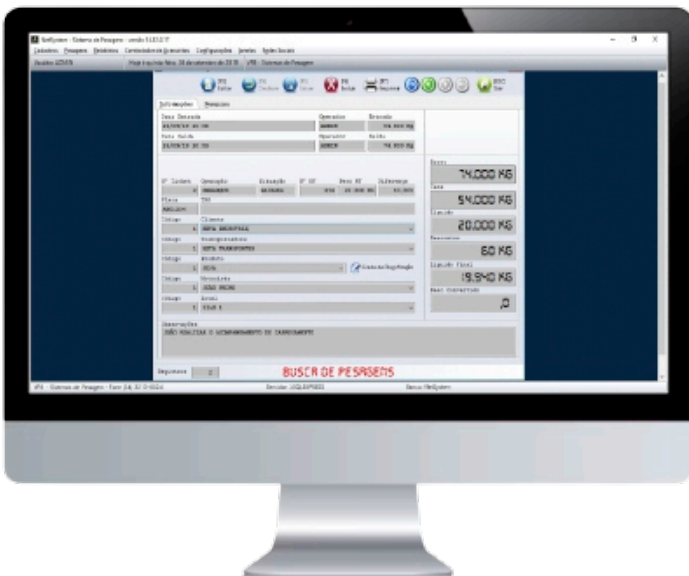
NetSystem - Sistema de Pesagem - versão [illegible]

Cadastros Pesagens Relatórios Controladoria de Acessórios Configurações Janelas Ajuda Sociais

Usuário: ADMIN

VPB - Sistema de Pesagem

Informações Pesagens

Data Entrada

Operador

Entrada

ADMIN

74.000 Kg

Data Saída

Operador

Saída

ADMIN

74.000 Kg

Bruto

74,000 KG

Tara

54,000 KG

Líquido

20,000 KG

Descontos

60 KG

Líquido Final

19,940 KG

Peso Convertido

0

Placa

Cliente

Transportadora

Produto

Motorista

Local

Observação

Seqüencia

2

BUSCA DE PESAGENS

VPB - Sistema de Pesagem

Banco: NetSystem